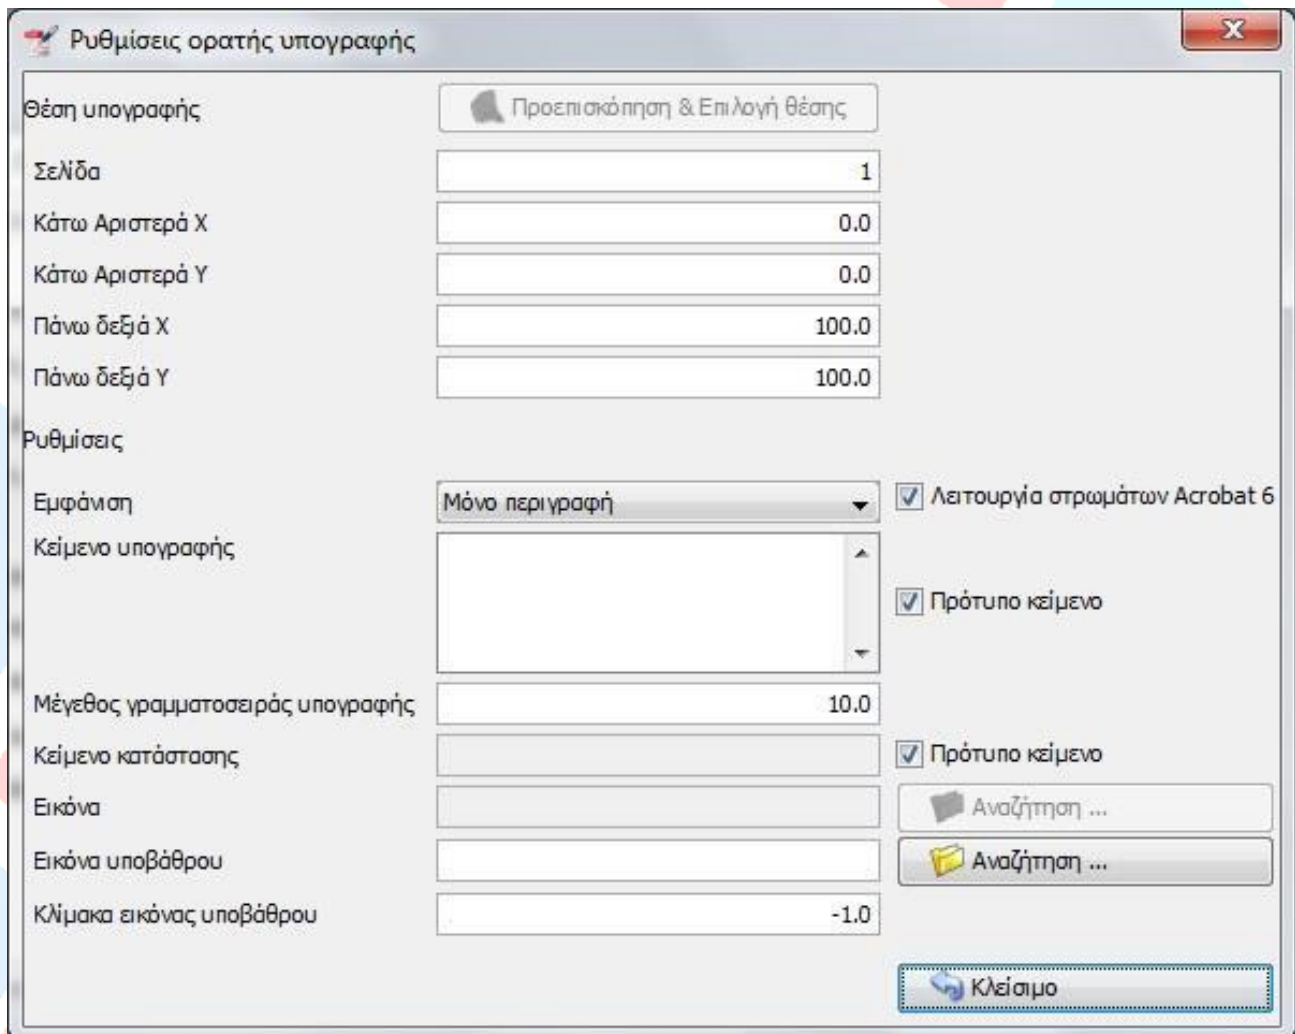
Ρυθμίσεις ορατής υπογραφής

X

Θέση υπογραφής

Προεπισκόπηση & Επιλογή θέσης

Σελίδα 1

Κάτω Αριστερά X 0.0

Κάτω Αριστερά Y 0.0

Πάνω δεξιά X 100.0

Πάνω δεξιά Y 100.0

Ρυθμίσεις

Εμφάνιση Μόνο περιγραφή

Λειτουργία στρωμάτων Acrobat 6

Κείμενο υπογραφής

Πρότυπο κείμενο

Μέγεθος γραμματοσειράς υπογραφής 10.0

Κείμενο κατάστασης

Πρότυπο κείμενο

Εικόνα

Αναζήτηση ...

Εικόνα υποβάθρου

Αναζήτηση ...

Κλίμακα εικόνας υποβάθρου -1.0

Κλείσιμο